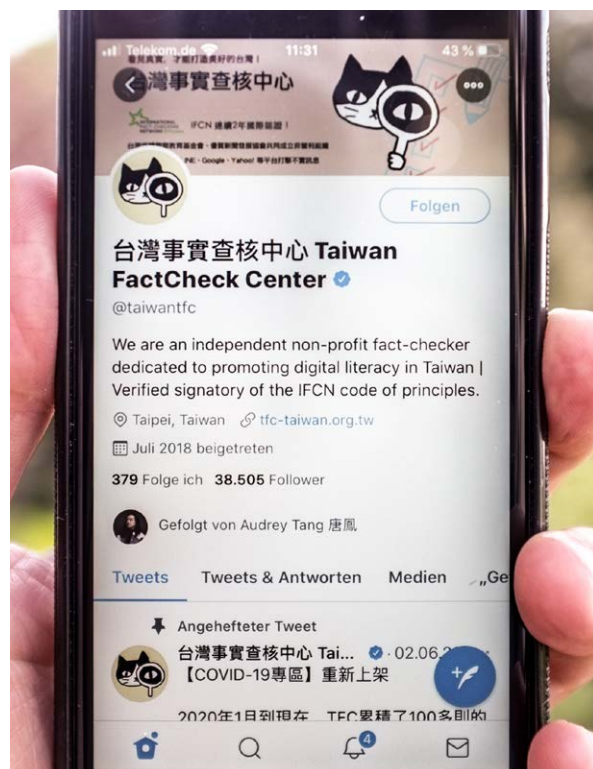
Telekom.de 11:31 43 %

看見真實，才能打造美好的台灣！

台灣事實查核中心

IFCN 連續2年國際認證！

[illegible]

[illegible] LINE・Google・Yahoo! 等平台打擊不實訊息

Folgen

台灣事實查核中心 Taiwan FactCheck Center

@taiwantfc

We are an independent non-profit fact-checker dedicated to promoting digital literacy in Taiwan | Verified signatory of the IFCN code of principles.

Taipei, Taiwan tfc-taiwan.org.tw

Juli 2018 beigetreten

379 Folge ich 38.505 Follower

Gefolgt von Audrey Tang 唐鳳

Tweets Tweets & Antworten Medien „Ge

Angehefteter Tweet

台灣事實查核中心 Tai... · 02.06.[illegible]

【COVID-19專區】重新上架

2020年1月到現在，TFC累積了100多則的

4